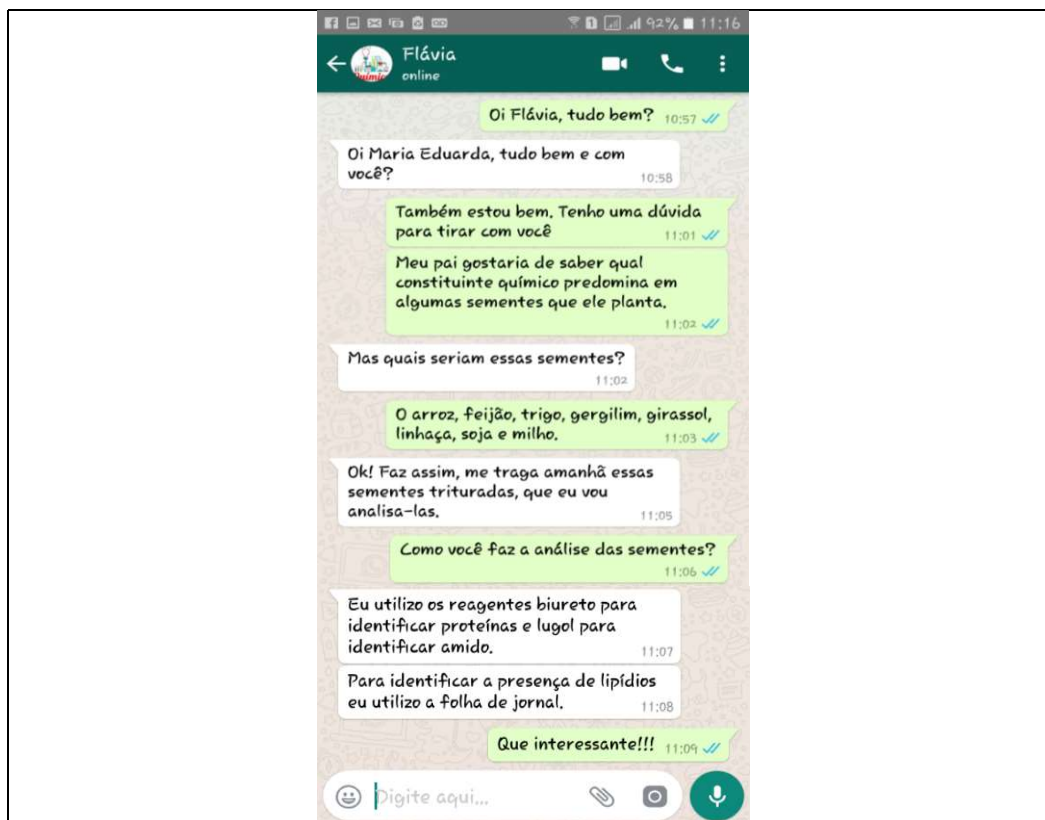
92% 11:16

Flávia
online

Oi Flávia, tudo bem? 10:57

Oi Maria Eduarda, tudo bem e com você? 10:58

Também estou bem. Tenho uma dúvida para tirar com você 11:01

Meu pai gostaria de saber qual constituinte químico predomina em algumas sementes que ele planta. 11:02

Mas quais seriam essas sementes? 11:02

O arroz, feijão, trigo, gergilim, girassol, linhaça, soja e milho. 11:03

Ok! Faz assim, me traga amanhã essas sementes trituradas, que eu vou analisa-las. 11:05

Como você faz a análise das sementes? 11:06

Eu utilizo os reagentes biureto para identificar proteínas e lugol para identificar amido. 11:07

Para identificar a presença de lipídios eu utilizo a folha de jornal. 11:08

Que interessante!!! 11:09

Digite aqui...